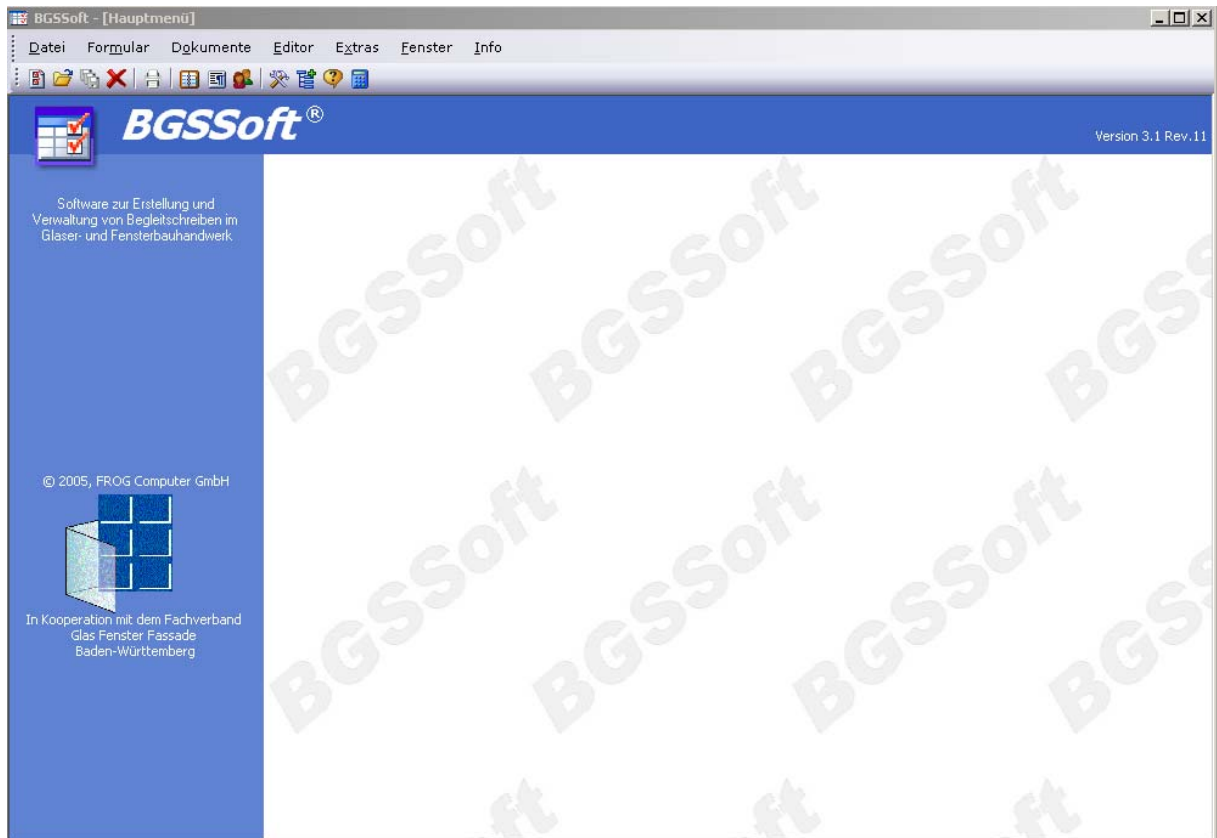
BGSSoft - [Hauptmenü]

Datei Formular Dokumente Editor Extras Fenster Info

BGSSoft®

Version 3.1 Rev.11

Software zur Erstellung und Verwaltung von Begleitschreiben im Glaser- und Fensterbauhandwerk

© 2005, FROG Computer GmbH

In Kooperation mit dem Fachverband Glas Fenster Fassade Baden-Württemberg

BGSSoft BGSSoft BGSSoft BGS
BGSSoft BGSSoft BGSSoft BGS
ft ft ft